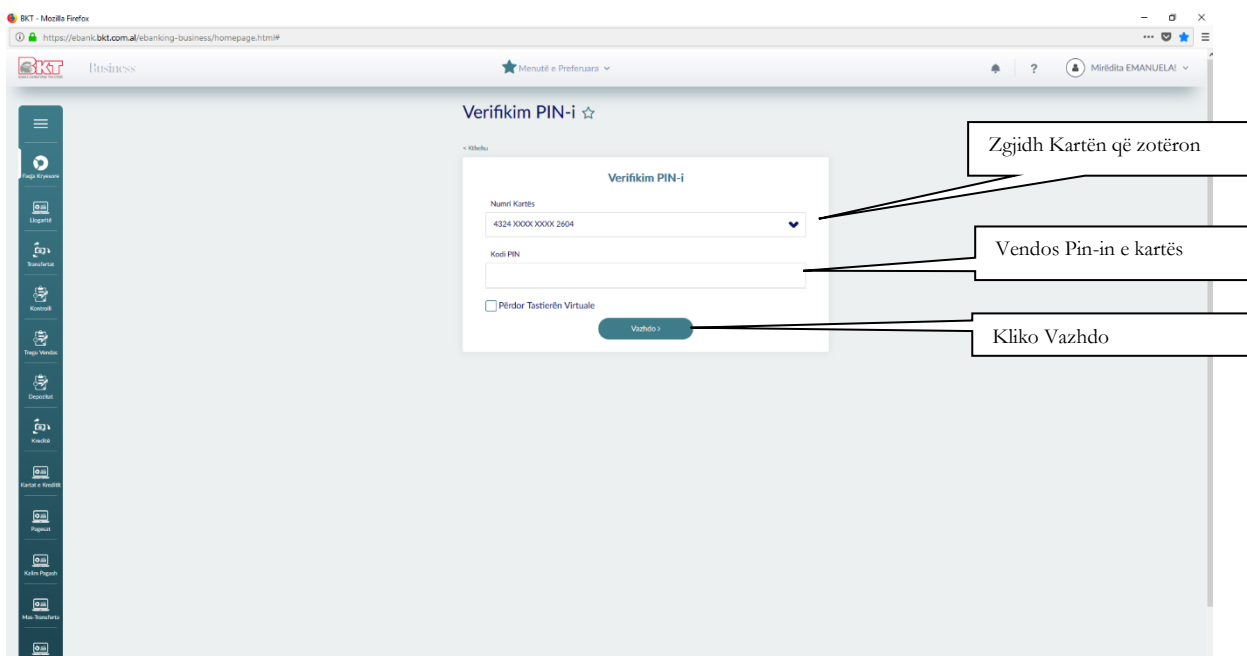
BKT - Mozilla Firefox

https://ebank.bkt.com.al/ebanking-business/homepage.html#

BKT

Business

Menutë e Preferuara

?

Mirëdita EMANUELA!

Faqja Kryesore

Llogaritë

Transfertat

Kontrolli

Tregu Vendas

Depozitat

Kreditë

Kartat e Kreditit

Pagesat

Kalim Pagash

Mas-Transferta

Verifikim PIN-i

< Kthehu

Verifikim PIN-i

Numri Kartës

4324 XXXX XXXX 2604

Kodi PIN

Përdor Tastierën Virtuale

Vazhdo >

Zgjidh Kartën që zotëron

Vendos Pin-in e kartës

Kliko Vazhdo